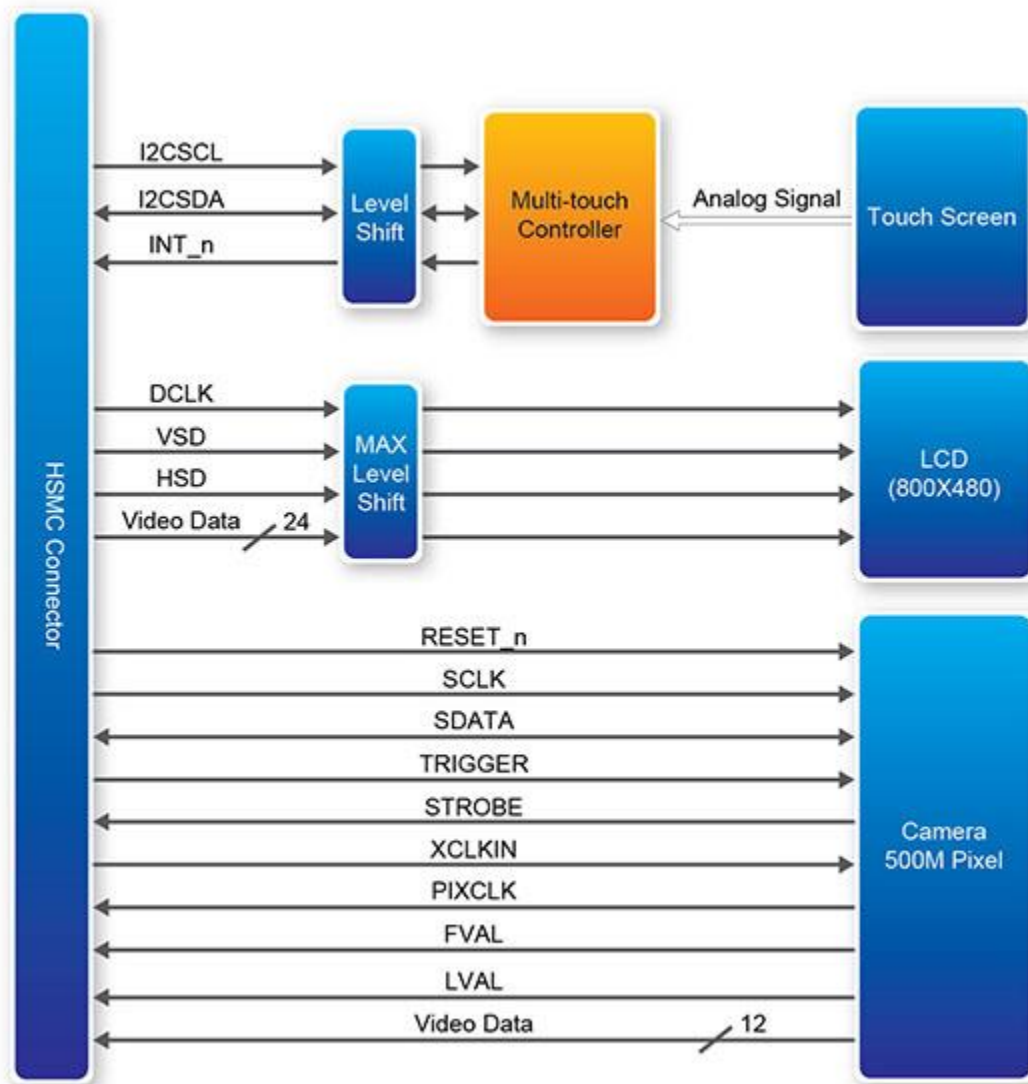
HSMC Connector

I2CSCL

I2CSDA

INT_n

Level Shift

Multi-touch Controller

Analog Signal

Touch Screen

DCLK

VSD

HSD

Video Data

24

MAX Level Shift

LCD (800X480)

RESET_n

SCLK

SDATA

TRIGGER

STROBE

XCLKIN

PIXCLK

FVAL

LVAL

Video Data

12

Camera 500M Pixel